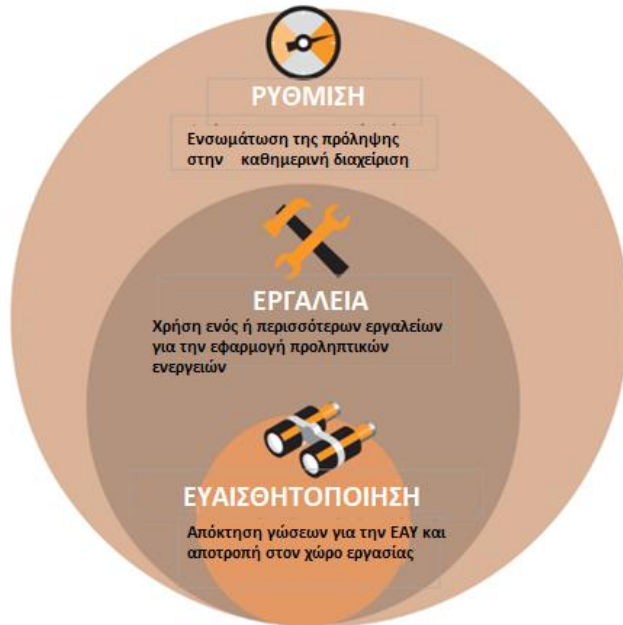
ΡΥΘΜΙΣΗ

Ενσωμάτωση της πρόληψης στην καθημερινή διαχείριση

ΕΡΓΑΛΕΙΑ

Χρήση ενός ή περισσότερων εργαλείων για την εφαρμογή προληπτικών ενεργειών

ΕΥΑΙΣΘΗΤΟΠΟΙΗΣΗ

Απόκτηση γώσεων για την ΕΑΥ και αποτροπή στον χώρο εργασίας